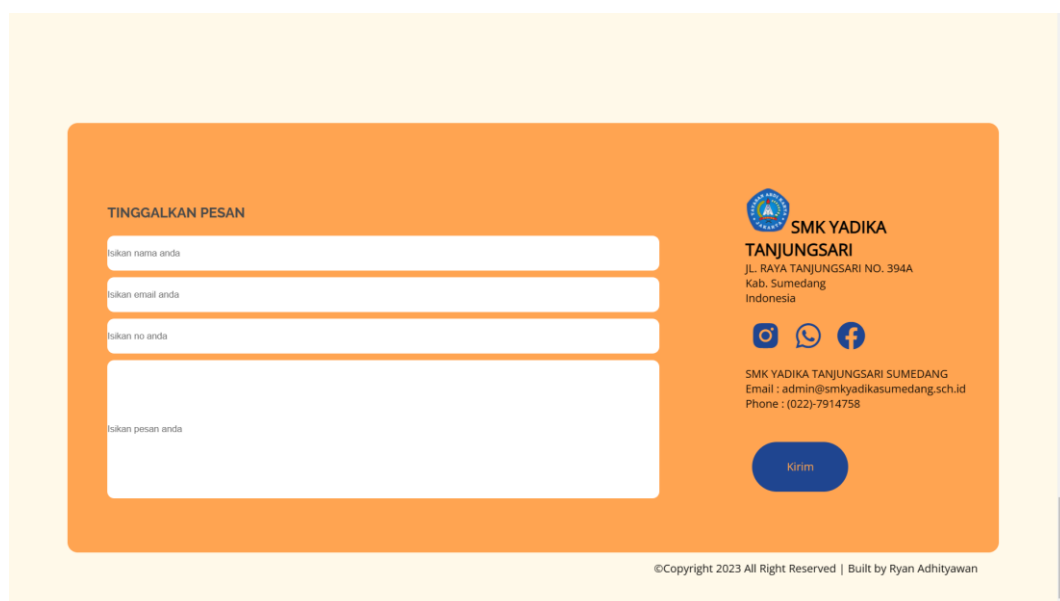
TINGGALKAN PESAN

Isikan nama anda

Isikan email anda

Isikan no anda

Isikan pesan anda

SMK YADIKA TANJUNGSARI

JL. RAYA TANJUNGSARI NO. 394A
Kab. Sumedang
Indonesia

SMK YADIKA TANJUNGSARI SUMEDANG
Email : admin@smkyadikasumedang.sch.id
Phone : (022)-7914758

Kirim

©Copyright 2023 All Right Reserved | Built by Ryan Adhityawan